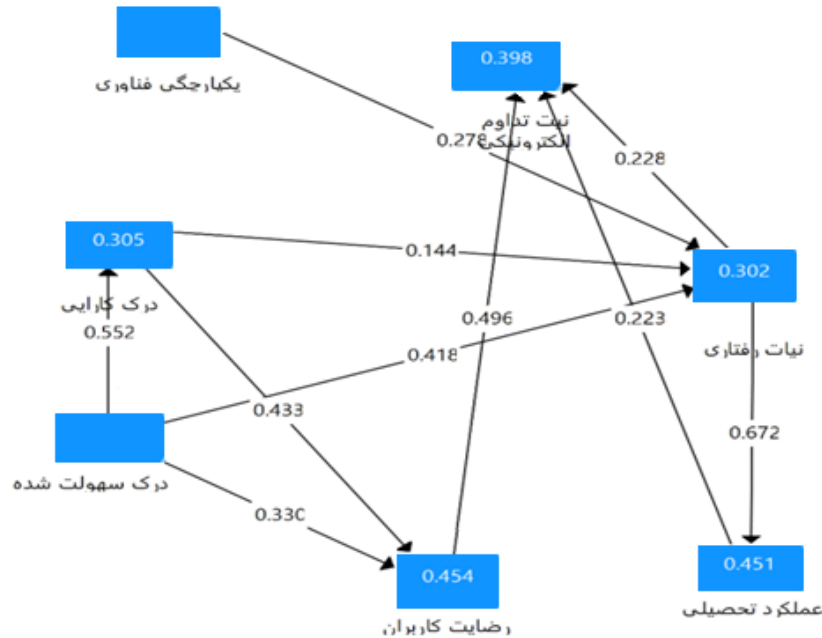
یکپارچگی فناوری

0.398

نیت تداوم
الکترونیکی

0.278

0.228

0.305

0.144

0.302

درک کارایی

0.552

0.496

0.223

0.418

نیات رفتاری

0.433

0.672

درک سهولت شده

0.330

0.454

0.451

رضایت کاربران

عملکرد تحصیلی